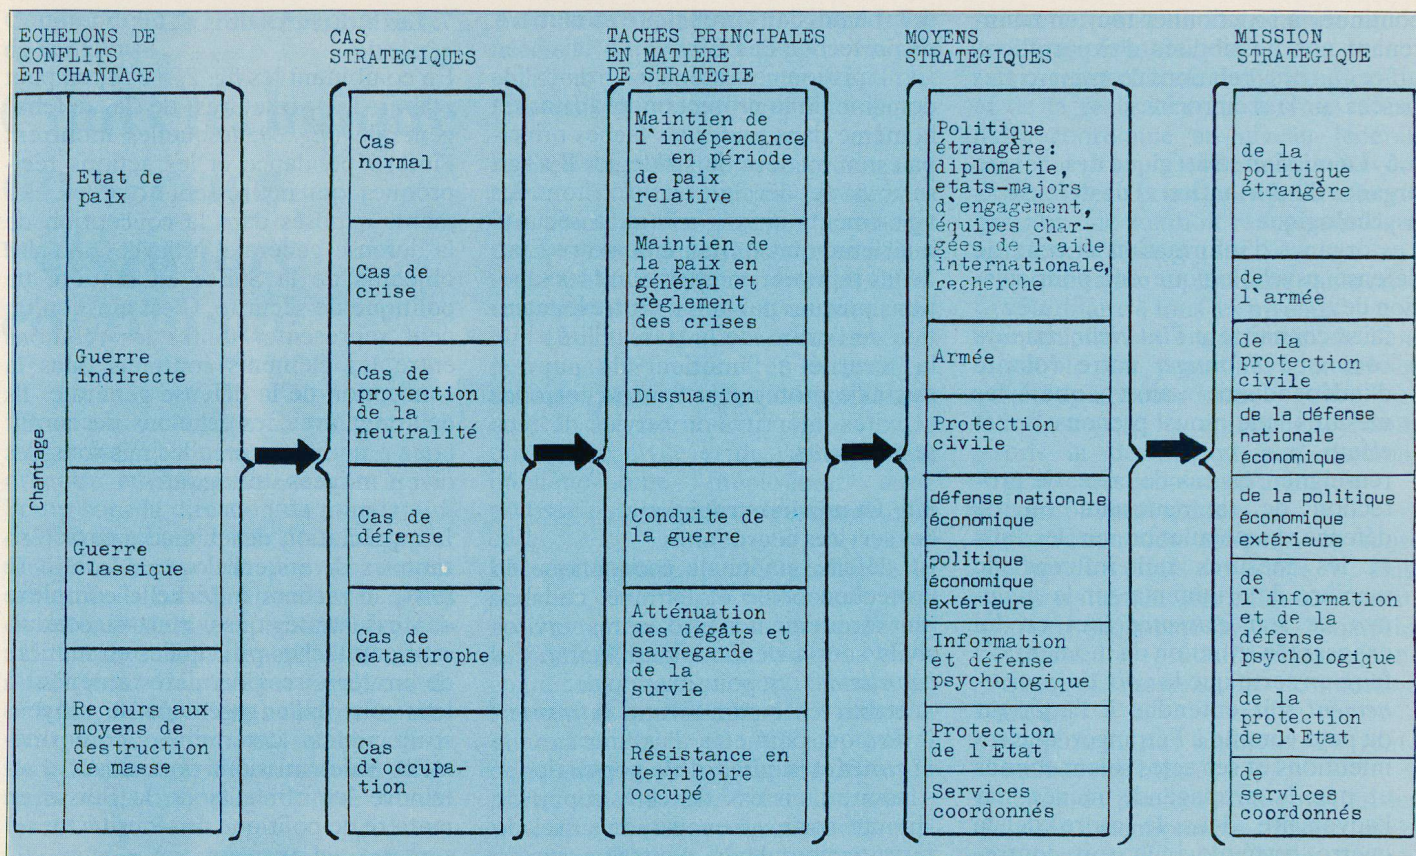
ECHELONS DE CONFLITS ET CHANTAGE

Chantage

Etat de paix

Guerre indirecte

Guerre classique

Recours aux moyens de destruction de masse

CAS STRATEGIQUES

Cas normal

Cas de crise

Cas de protection de la neutralité

Cas de défense

Cas de catastrophe

Cas d`occupation

TACHES PRINCIPALES EN MATIERE DE STRATEGIE

Maintien de l`indépendance en période de paix relative

Maintien de la paix en général et règlement des crises

Dissuasion

Conduite de la guerre

Atténuation des dégâts et sauvegarde de la survie

Résistance en territoire occupé

MOYENS STRATEGIQUES

Politique étrangère: diplomatie, etats-majors d`engagement, équipes chargées de l`aide internationale, recherche

Armée

Protection civile

défense nationale économique

politique économique extérieure

Information et défense psychologique

Protection de l`Etat

Services coordonnés

MISSION STRATEGIQUE

de la politique étrangère

de l`armée

de la protection civile

de la défense nationale économique

de la politique économique extérieure

de l`information et de la défense psychologique

de la protection de l`Etat

de services coordonnés